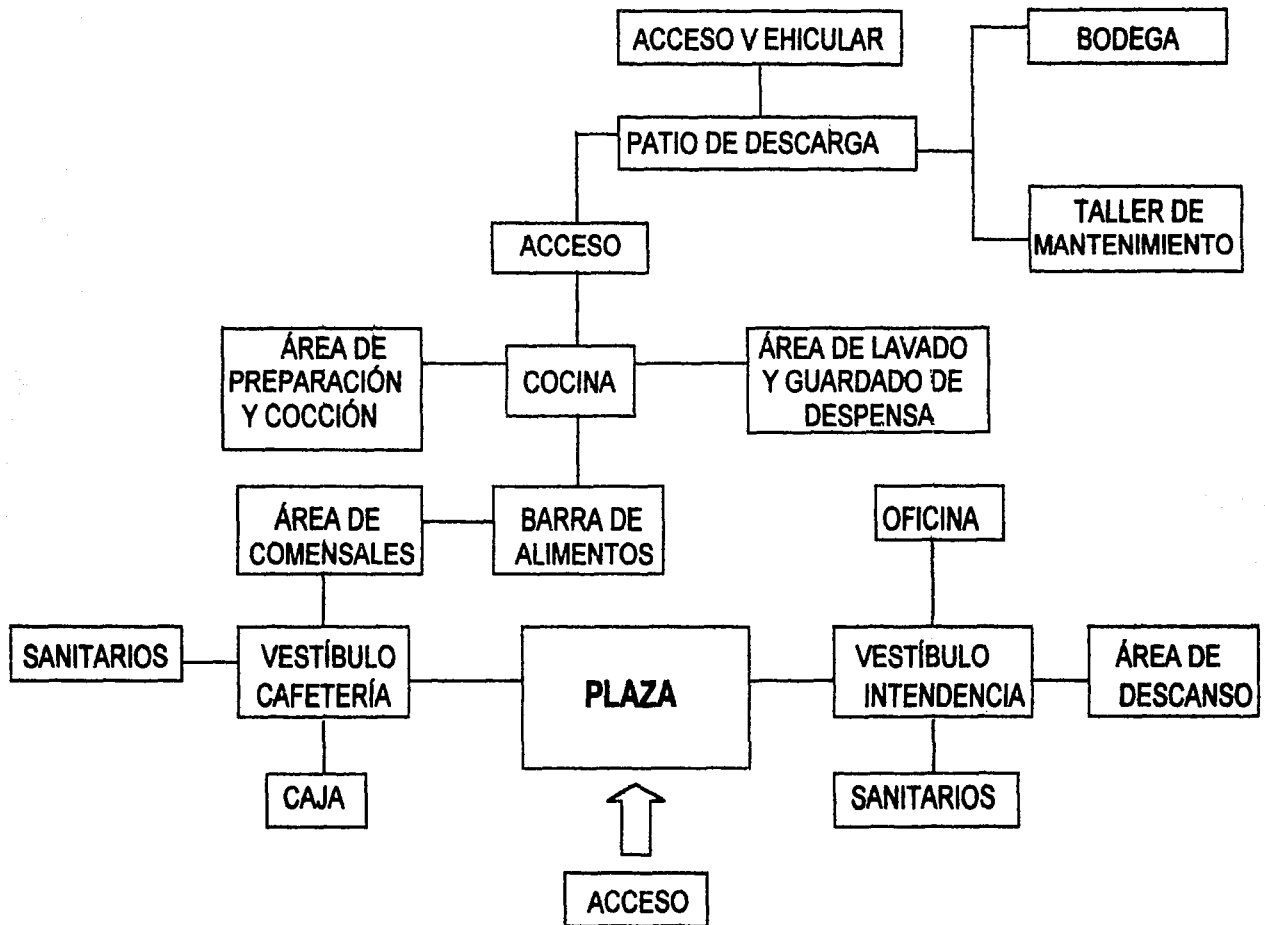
ACCESO V EHICULAR

BODEGA

PATIO DE DESCARGA

TALLER DE MANTENIMIENTO

ACCESO

ÁREA DE PREPARACIÓN Y COCCIÓN

COCINA

ÁREA DE LAVADO Y GUARDADO DE DESPENSA

ÁREA DE COMENSALES

BARRA DE ALIMENTOS

OFICINA

SANITARIOS

VESTÍBULO CAFETERÍA

PLAZA

VESTÍBULO INTENDENCIA

ÁREA DE DESCANSO

CAJA

SANITARIOS

ACCESO